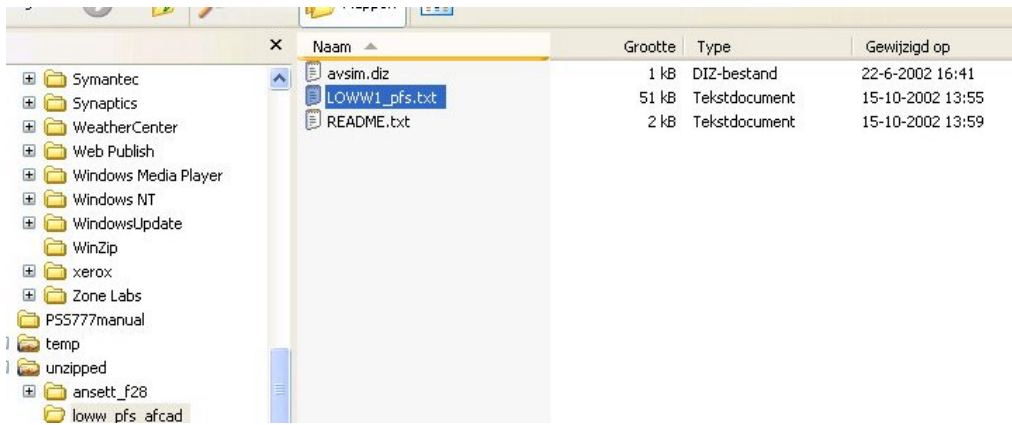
×

Symantec
Synaptics
WeatherCenter
Web Publish
Windows Media Player
Windows NT
WindowsUpdate
WinZip
xerox
Zone Labs
PSS777manual
temp
unzipped
ansett_f28
loww_pfs_afcad

| Naam | Grootte | Type | Gewijzigd op |
|---|---|---|---|
| avsim.diz | 1 kB | DIZ-bestand | 22-6-2002 16:41 |
| LOWW1_pfs.txt | 51 kB | Tekstdocument | 15-10-2002 13:55 |
| README.txt | 2 kB | Tekstdocument | 15-10-2002 13:59 |